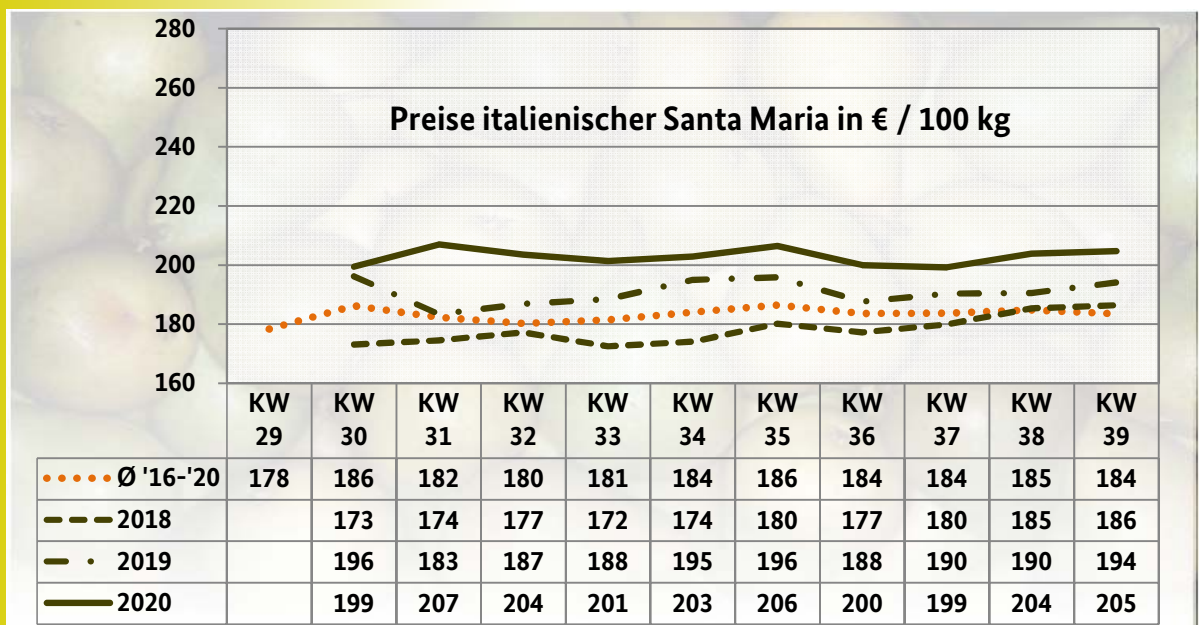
280
260
240
220
200
180
160

Preise italienischer Santa Maria in € / 100 kg

| | KW 29 | KW 30 | KW 31 | KW 32 | KW 33 | KW 34 | KW 35 | KW 36 | KW 37 | KW 38 | KW 39 |
|---|---|---|---|---|---|---|---|---|---|---|---|
| Ø '16-'20 | 178 | 186 | 182 | 180 | 181 | 184 | 186 | 184 | 184 | 185 | 184 |
| 2018 | | 173 | 174 | 177 | 172 | 174 | 180 | 177 | 180 | 185 | 186 |
| 2019 | | 196 | 183 | 187 | 188 | 195 | 196 | 188 | 190 | 190 | 194 |
| 2020 | | 199 | 207 | 204 | 201 | 203 | 206 | 200 | 199 | 204 | 205 |